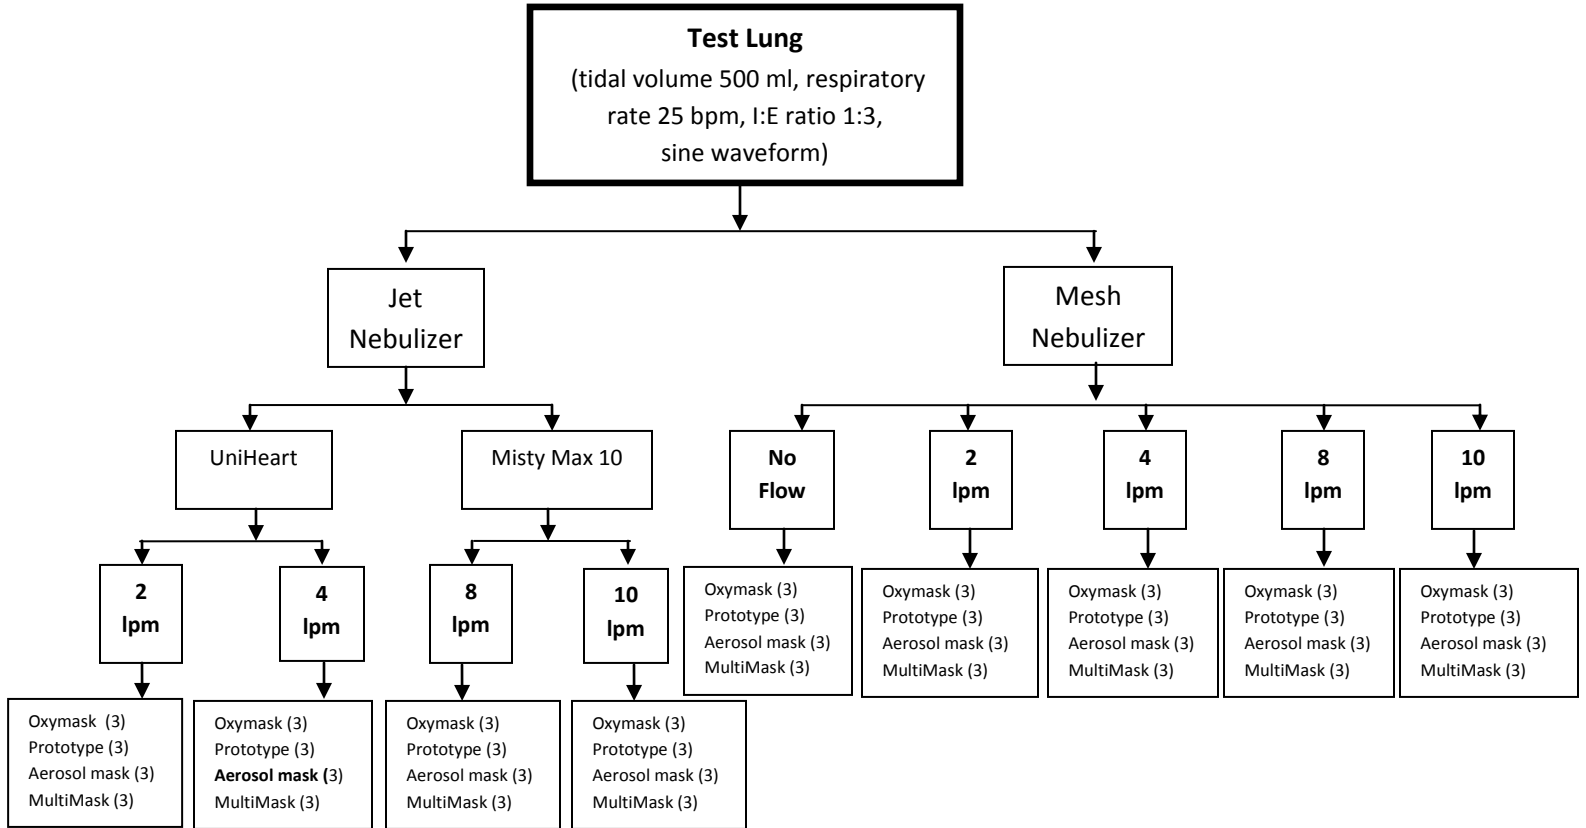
**Test Lung**
(tidal volume 500 ml, respiratory rate 25 bpm, I:E ratio 1:3, sine waveform)

Jet Nebulizer

UniHeart

2 lpm

Oxymask (3)
Prototype (3)
Aerosol mask (3)
MultiMask (3)

4 lpm

Oxymask (3)
Prototype (3)
**Aerosol mask (**3)
MultiMask (3)

Misty Max 10

8 lpm

Oxymask (3)
Prototype (3)
Aerosol mask (3)
MultiMask (3)

10 lpm

Oxymask (3)
Prototype (3)
Aerosol mask (3)
MultiMask (3)

Mesh Nebulizer

No Flow

Oxymask (3)
Prototype (3)
Aerosol mask (3)
MultiMask (3)

2 lpm

Oxymask (3)
Prototype (3)
Aerosol mask (3)
MultiMask (3)

4 lpm

Oxymask (3)
Prototype (3)
Aerosol mask (3)
MultiMask (3)

8 lpm

Oxymask (3)
Prototype (3)
Aerosol mask (3)
MultiMask (3)

10 lpm

Oxymask (3)
Prototype (3)
Aerosol mask (3)
MultiMask (3)